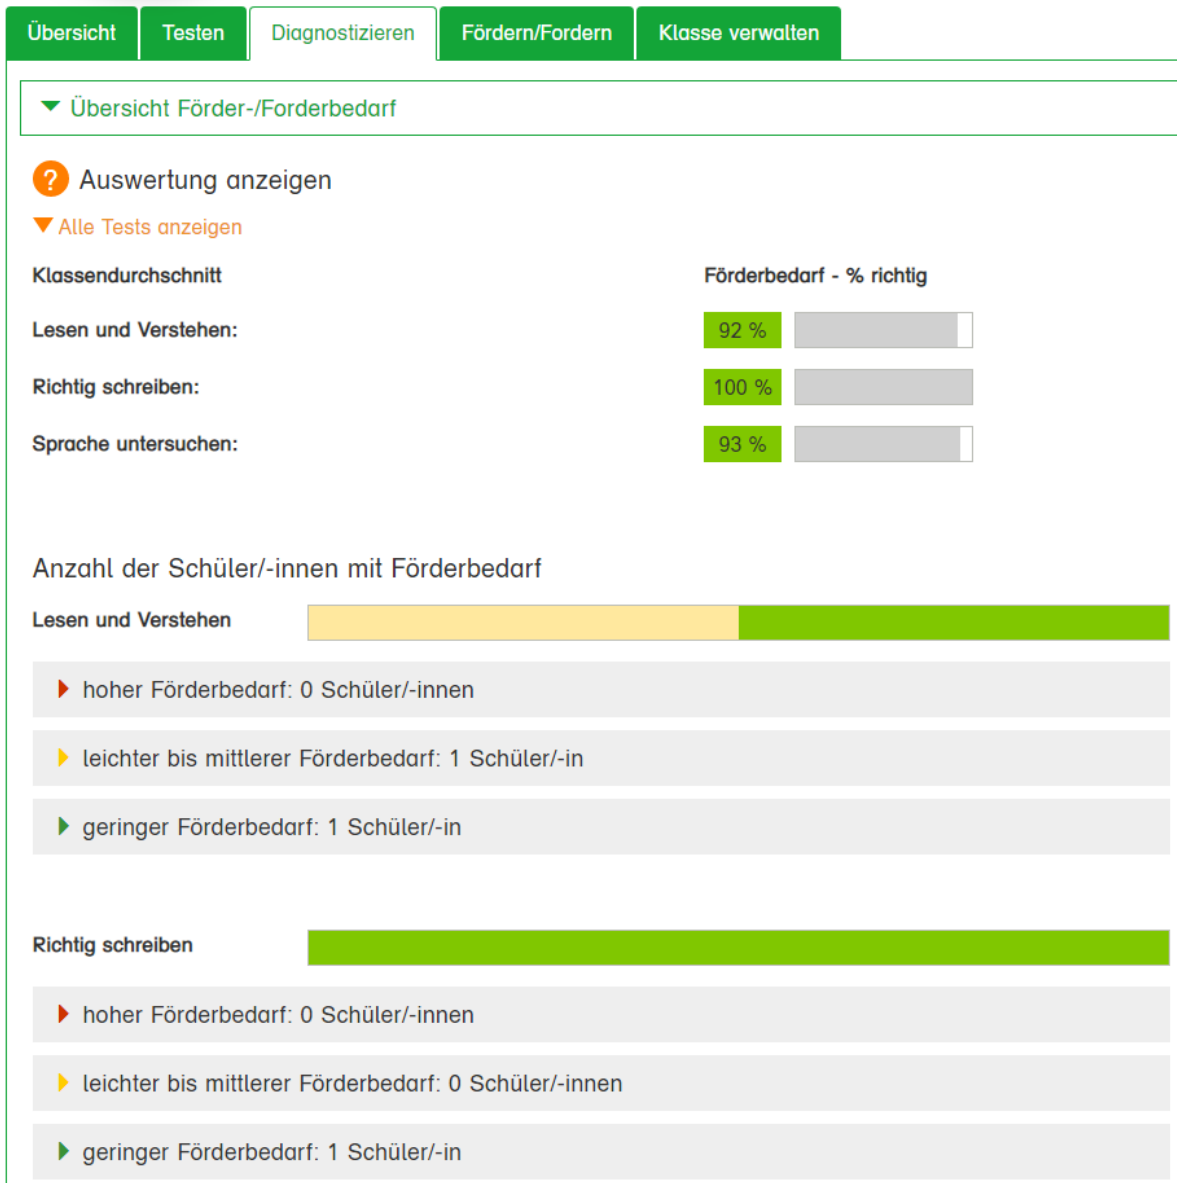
Übersicht Testen Diagnostizieren Fördern/Fordern Klasse verwalten

Übersicht Förder-/Forderbedarf

? Auswertung anzeigen

Alle Tests anzeigen

| Klassendurchschnitt | Förderbedarf - % richtig |
|---|---|
| Lesen und Verstehen: | 92 % |
| Richtig schreiben: | 100 % |
| Sprache untersuchen: | 93 % |

Anzahl der Schüler/-innen mit Förderbedarf

Lesen und Verstehen

hoher Förderbedarf: 0 Schüler/-innen

leichter bis mittlerer Förderbedarf: 1 Schüler/-in

geringer Förderbedarf: 1 Schüler/-in

Richtig schreiben

hoher Förderbedarf: 0 Schüler/-innen

leichter bis mittlerer Förderbedarf: 0 Schüler/-innen

geringer Förderbedarf: 1 Schüler/-in